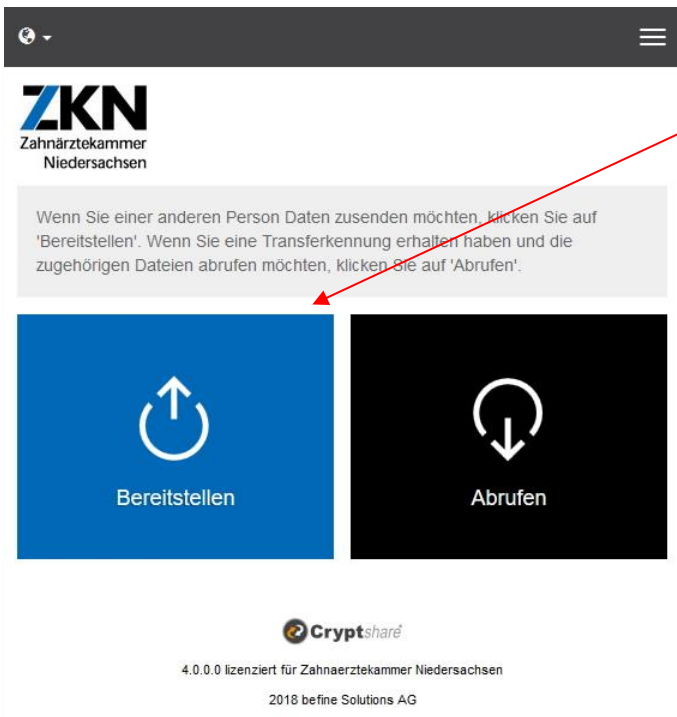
ZKN
Zahnärztekammer
Niedersachsen

Wenn Sie einer anderen Person Daten zusenden möchten, klicken Sie auf 'Bereitstellen'. Wenn Sie eine Transferkennung erhalten haben und die zugehörigen Dateien abrufen möchten, klicken Sie auf 'Abrufen'.

Bereitstellen

Abrufen

Cryptshare

4.0.0.0 lizenziert für Zahnaerztekammer Niedersachsen

2018 befine Solutions AG